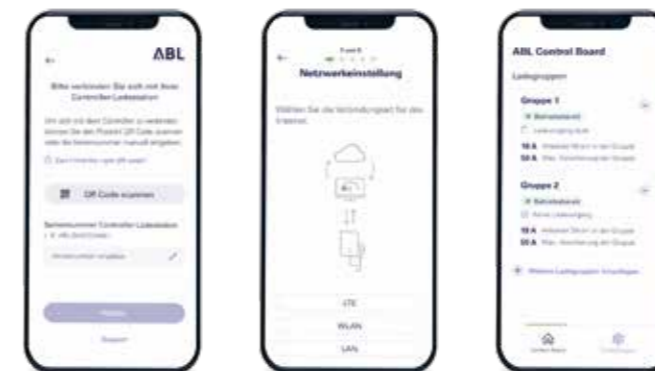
ABL

Bitte verbinden Sie sich mit Ihrer Controller Ladestation

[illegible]

QR Code scannen

Seriennummer Controller Ladestation

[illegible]

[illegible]

Support

Netzwerkeinstellung

Wählen Sie die Verbindungsart für das Internet.

LTE

WLAN

LAN

ABL Control Board

Ladegruppen

Gruppe 1

Betriebsbereit

16 A

32 A

Gruppe 2

Betriebsbereit

16 A

32 A

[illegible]